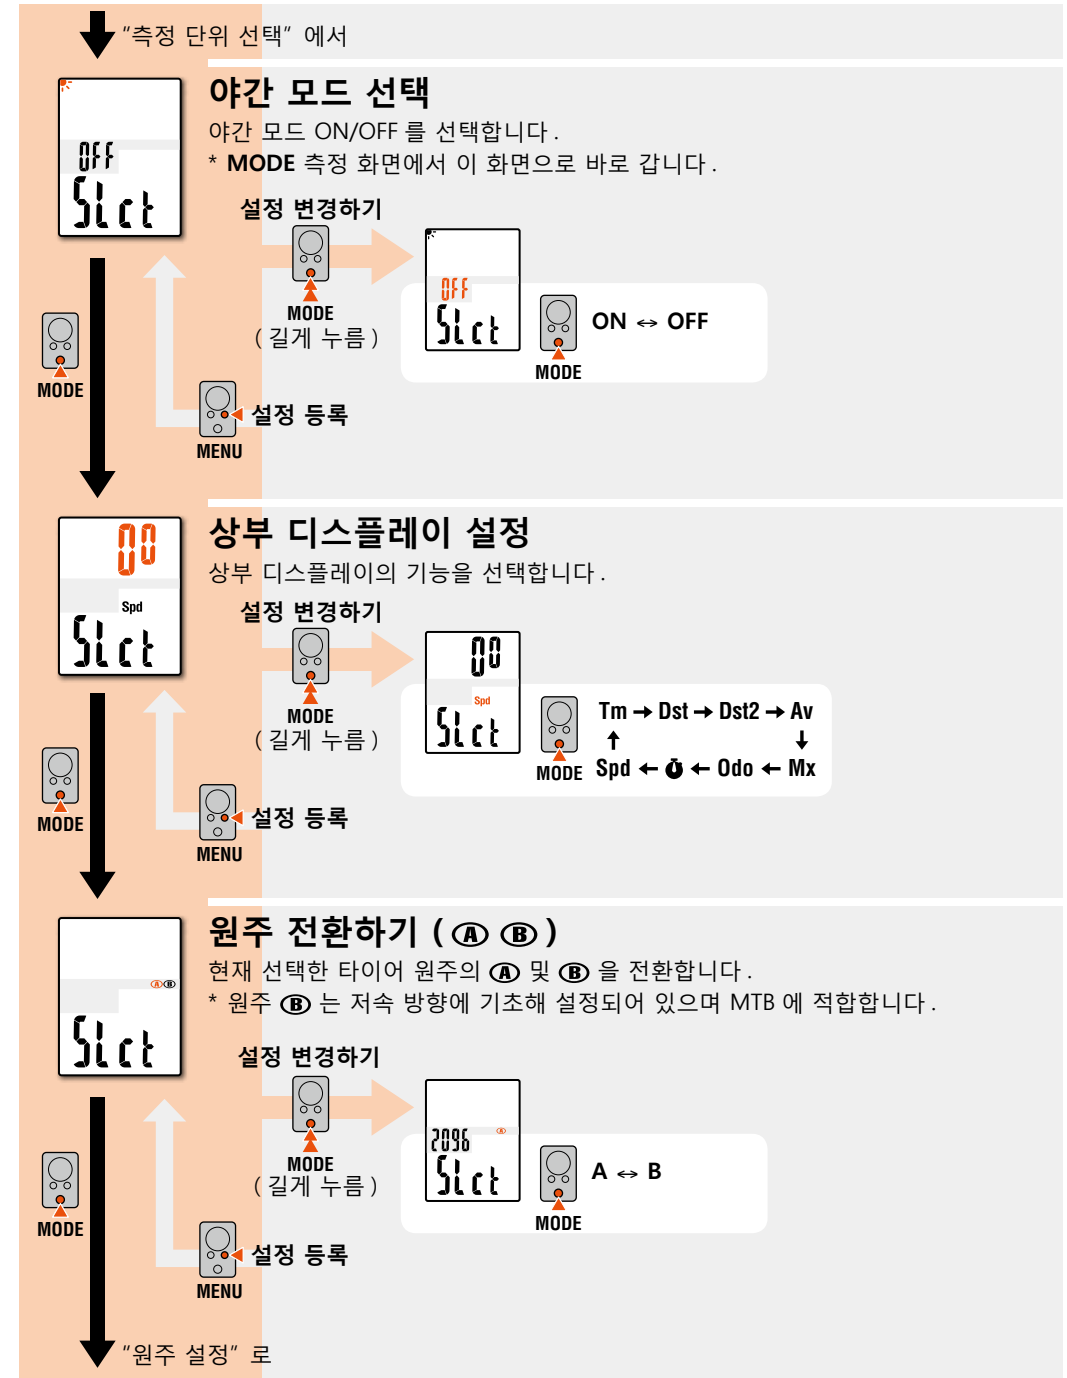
"측정 단위 선택" 에서

OFF
SLct

야간 모드 선택
야간 모드 ON/OFF 를 선택합니다.
* MODE 측정 화면에서 이 화면으로 바로 갑니다.

설정 변경하기
MODE
( 길게 누름 )

OFF
SLct

MODE
ON ↔ OFF

MODE

MENU
설정 등록

00
Spd
SLct

상부 디스플레이 설정
상부 디스플레이의 기능을 선택합니다.

설정 변경하기
MODE
( 길게 누름 )

00
Spd
SLct

MODE
Tm → Dst → Dst2 → Av
Spd ← ⏱ ← Odo ← Mx

MODE

MENU
설정 등록

Ⓐ Ⓑ
SLct

원주 전환하기 ( Ⓐ Ⓑ )
현재 선택한 타이어 원주의 Ⓐ 및 Ⓑ 을 전환합니다.
* 원주 Ⓑ 는 저속 방향에 기초해 설정되어 있으며 MTB 에 적합합니다.

설정 변경하기
MODE
( 길게 누름 )

2096
SLct

MODE
A ↔ B

MODE

MENU
설정 등록

"원주 설정" 로